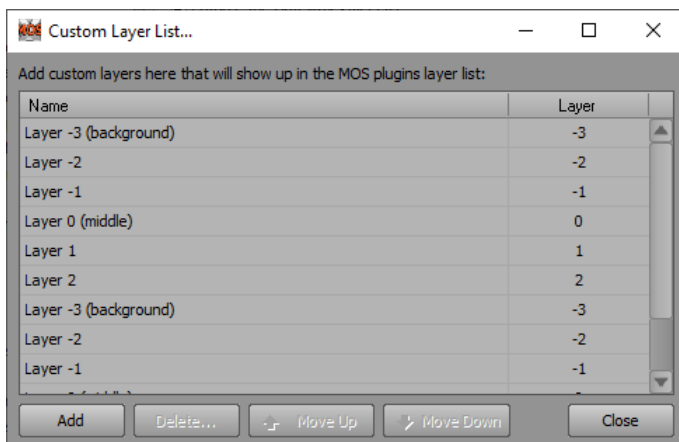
Custom Layer List...

Add custom layers here that will show up in the MOS plugins layer list:

| Name | Layer |
|---|---|
| Layer -3 (background) | -3 |
| Layer -2 | -2 |
| Layer -1 | -1 |
| Layer 0 (middle) | 0 |
| Layer 1 | 1 |
| Layer 2 | 2 |
| Layer -3 (background) | -3 |
| Layer -2 | -2 |
| Layer -1 | -1 |
| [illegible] | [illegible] |

Add Delete... Move Up Move Down Close